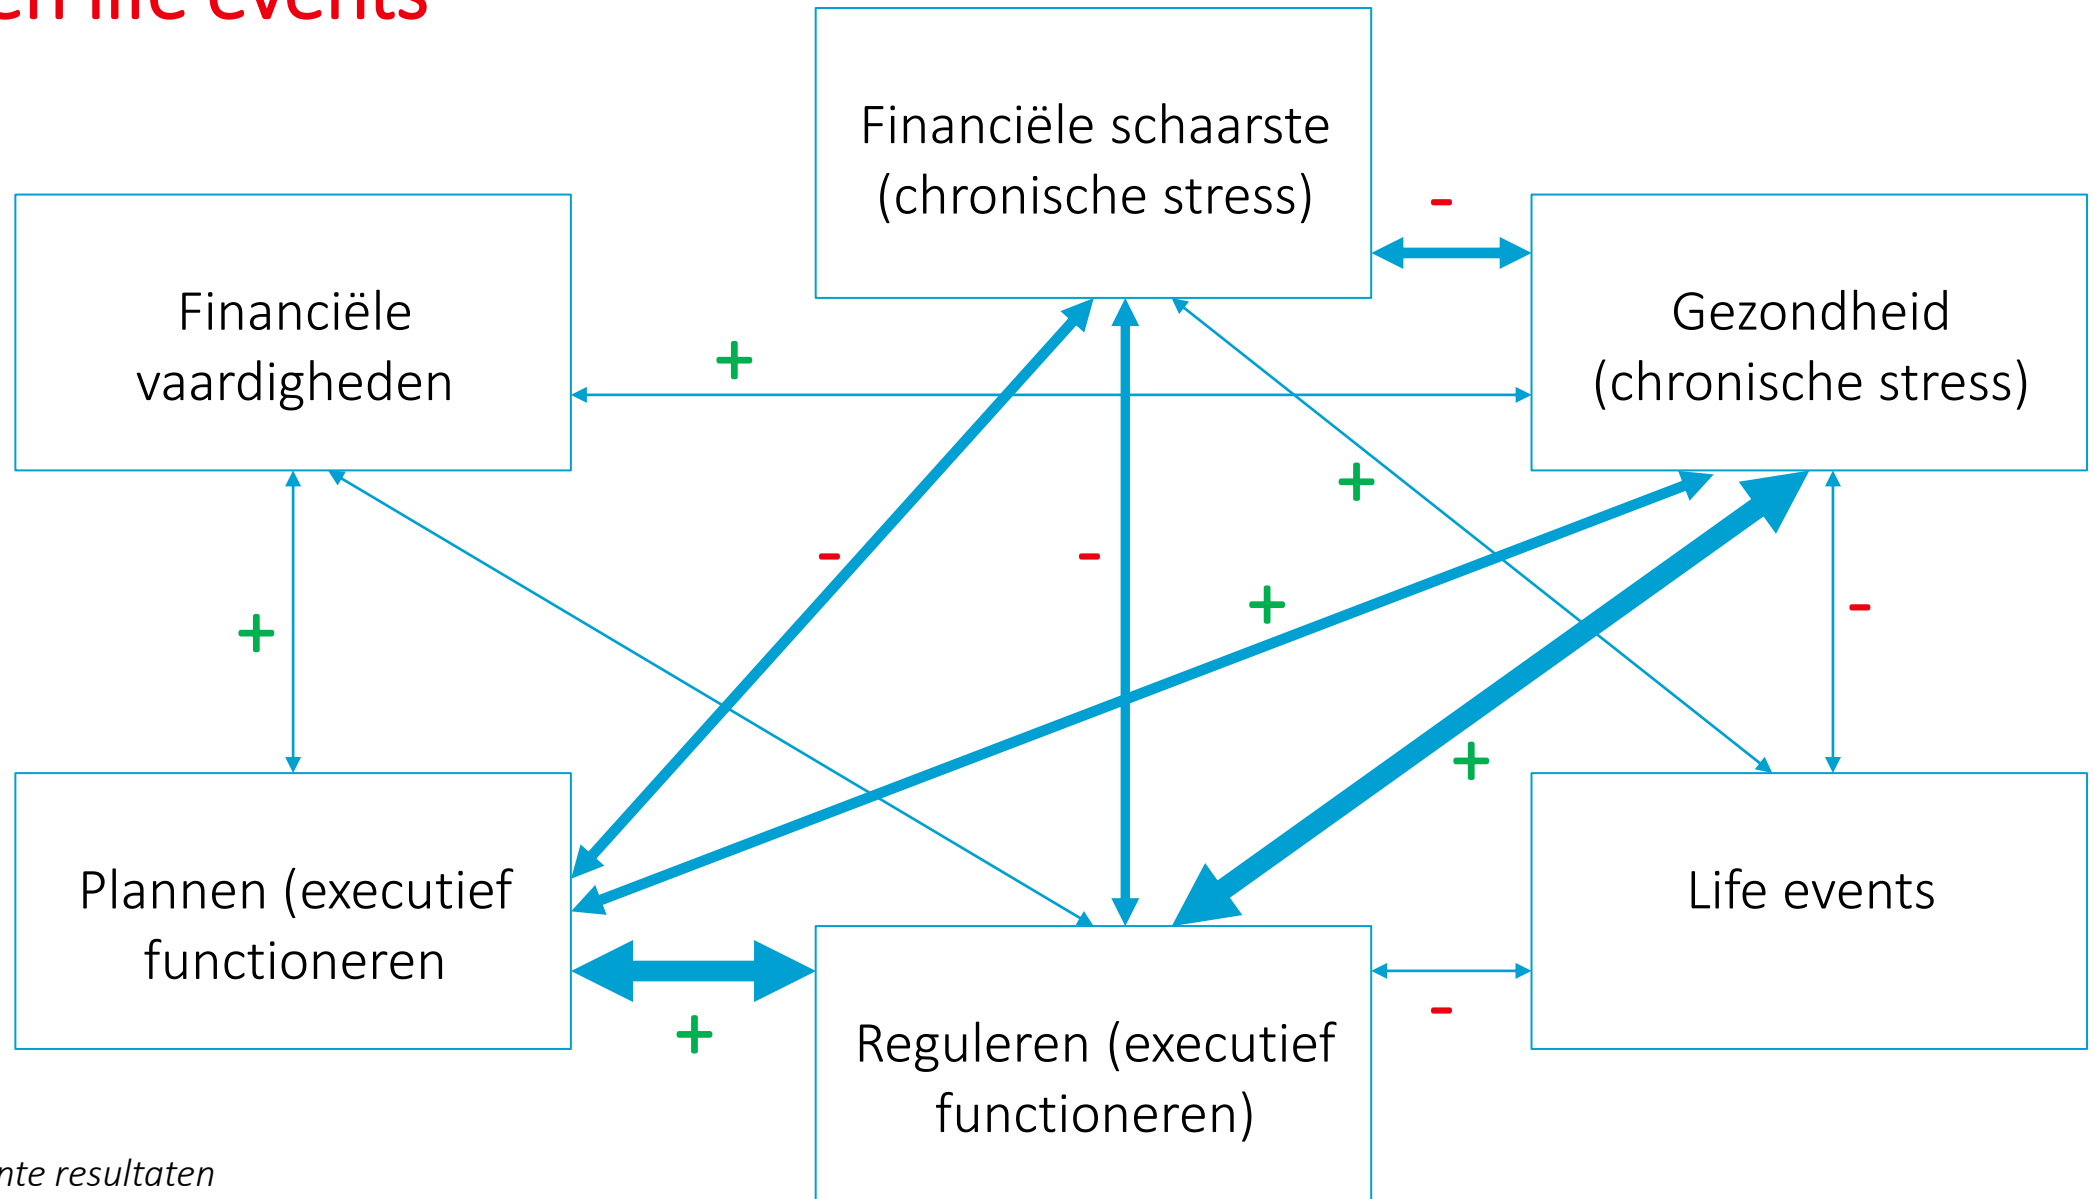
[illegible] life events

Financiële schaarste (chronische stress)

Financiële vaardigheden

Gezondheid (chronische stress)

-

+

+

-

-

+

+

-

Plannen (executief functioneren

Life events

+

Reguleren (executief functioneren)

+

-

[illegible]nte resultaten